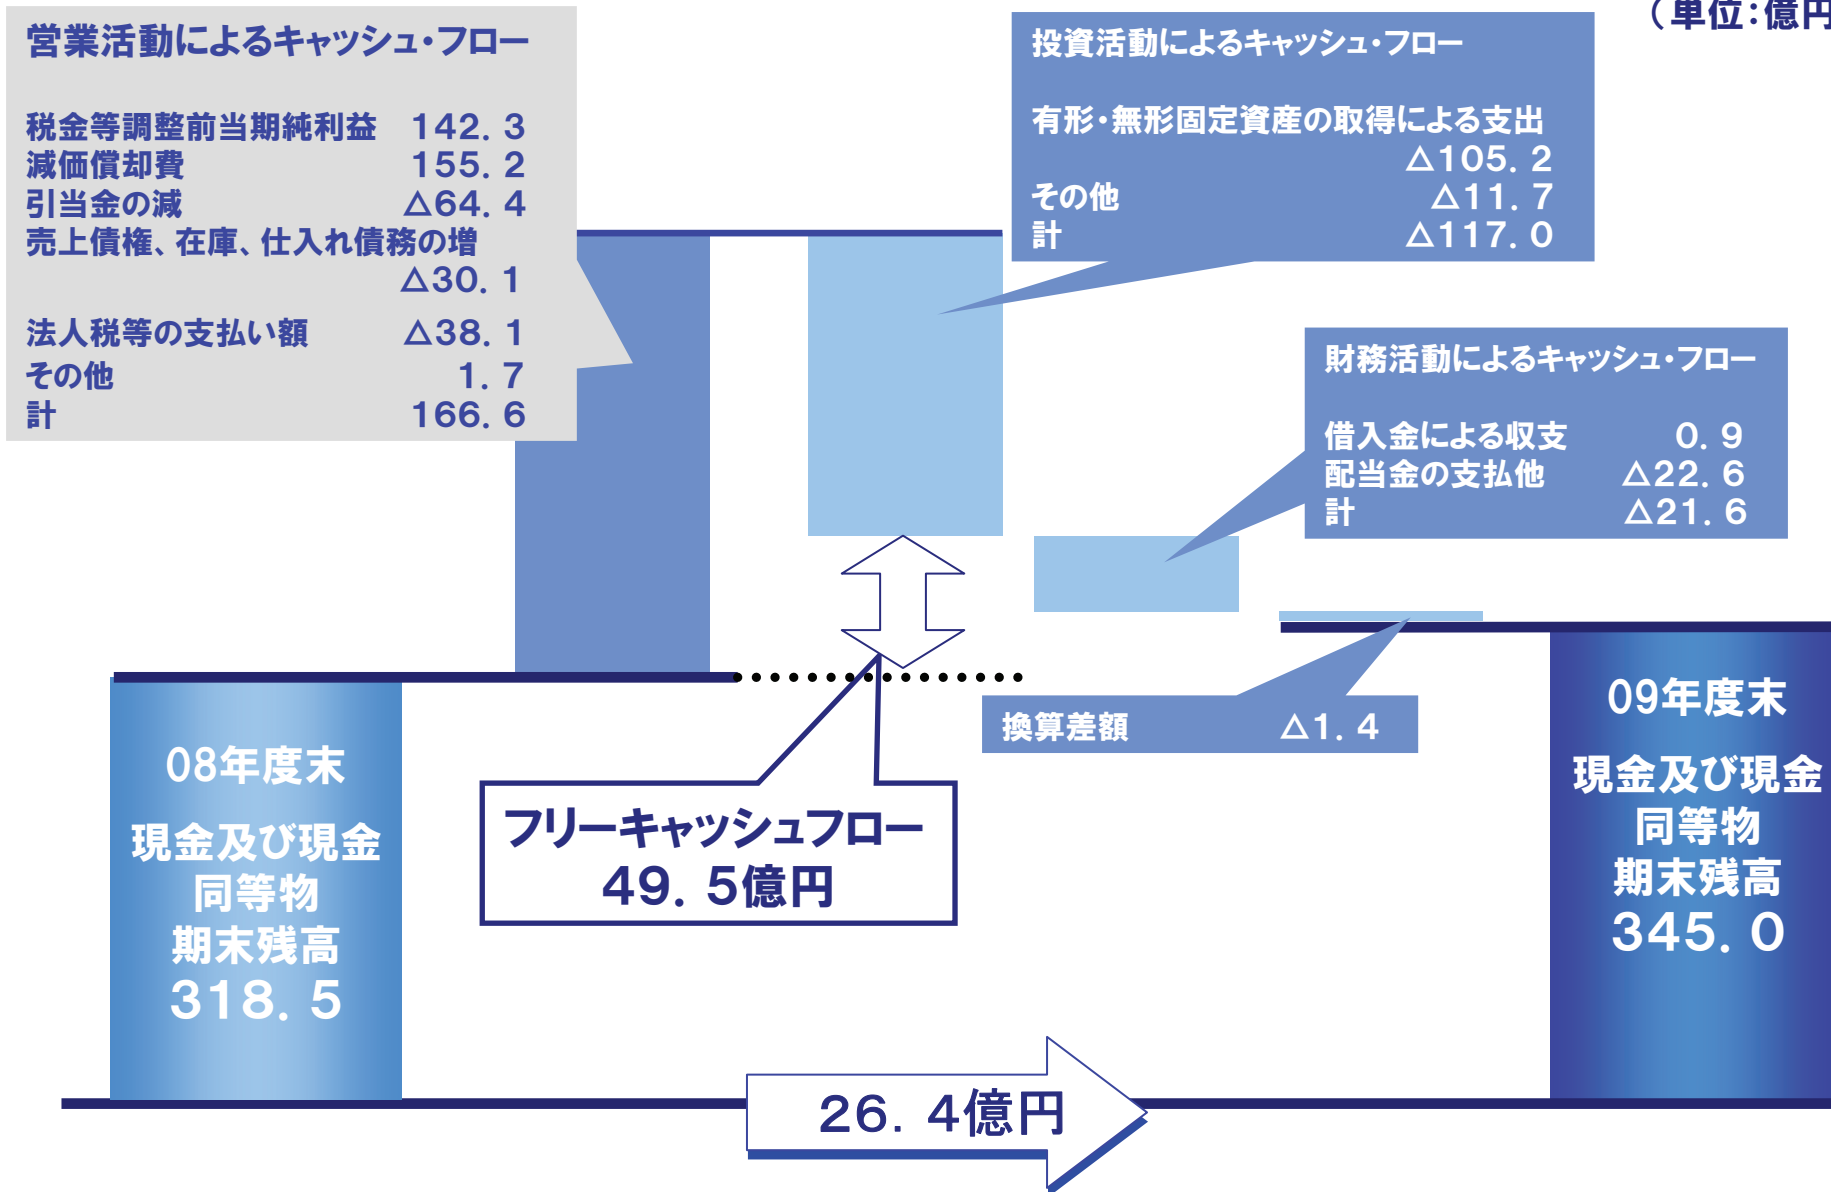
（単位：億円

営業活動によるキャッシュ・フロー

税金等調整前当期純利益 142．3
減価償却費 155．2
引当金の減 △64．4
売上債権、在庫、仕入れ債務の増 △30．1
法人税等の支払い額 △38．1
その他 1．7
計 166．6

投資活動によるキャッシュ・フロー

有形・無形固定資産の取得による支出 △105．2
その他 △11．7
計 △117．0

財務活動によるキャッシュ・フロー

借入金による収支 0．9
配当金の支払他 △22．6
計 △21．6

換算差額 △1．4

08年度末

現金及び現金同等物期末残高
318．5

フリーキャッシュフロー
49．5億円

09年度末

現金及び現金同等物期末残高
345．0

26．4億円